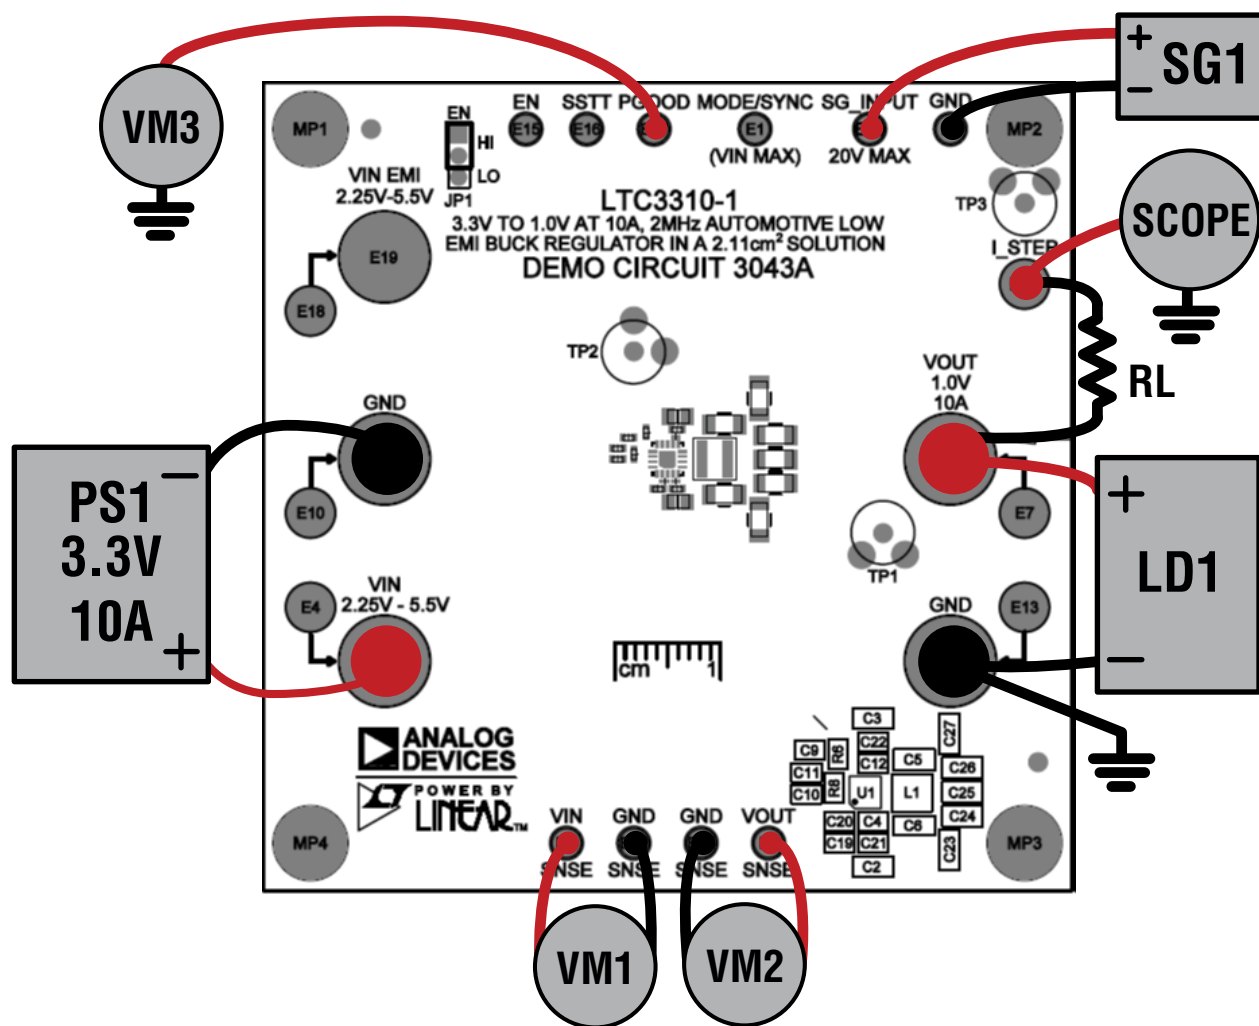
VM3

+ SG1
–

EN
HI
LO
JP1

EN
E15

SSTT
E16

PGOOD

MODE/SYNC
E1
(VIN MAX)

SG_INPUT
20V MAX

GND

MP1

MP2

VIN EMI
2.25V-5.5V

E19

E18

LTC3310-1
3.3V TO 1.0V AT 10A, 2MHz AUTOMOTIVE LOW EMI BUCK REGULATOR IN A 2.11cm$^2$ SOLUTION
DEMO CIRCUIT 3043A

TP3

SCOPE

I_STEP

TP2

RL

VOUT
1.0V
10A

GND

PS1
3.3V
10A
–
+

E10

E7

TP1

+
LD1
–

E4
VIN
2.25V - 5.5V

GND
E13

cm 1

ANALOG
DEVICES
POWER BY
LINEAR

C3
C22
C12
C9
R6
C5
C27
C26
C11
R8
U1
L1
C25
C10
C20
C4
C8
C24
C19
C21
C23
C2

MP4

MP3

VIN
SNSE

GND
SNSE

GND
SNSE

VOUT
SNSE

VM1

VM2